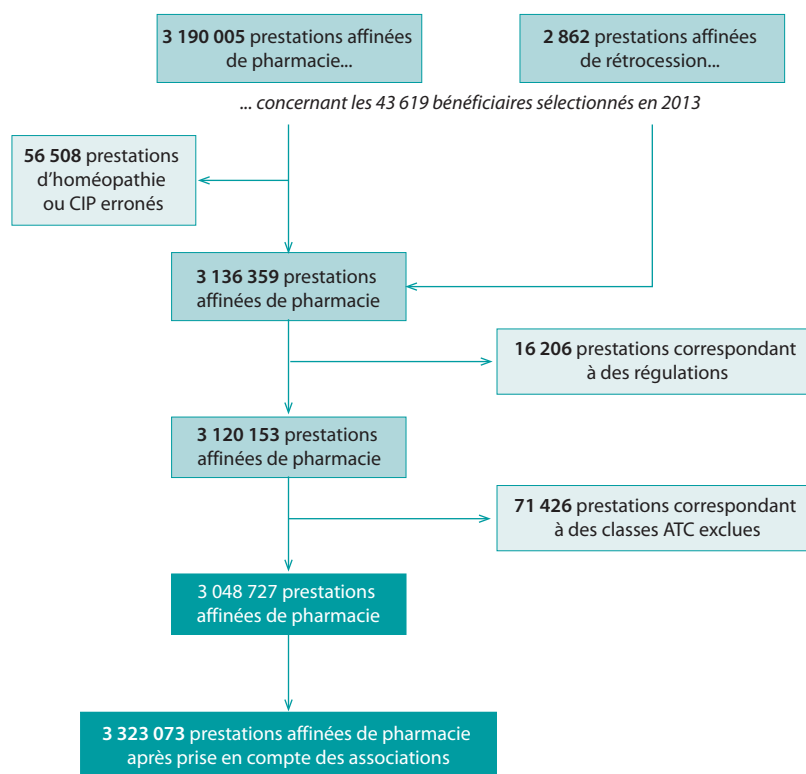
**3 190 005** prestations affinées de pharmacie...

**2 862** prestations affinées de rétrocession...

*... concernant les 43 619 bénéficiaires sélectionnés en 2013*

**56 508** prestations d'homéopathie ou CIP erronés

**3 136 359** prestations affinées de pharmacie

**16 206** prestations correspondant à des régulations

**3 120 153** prestations affinées de pharmacie

**71 426** prestations correspondant à des classes ATC exclues

3 048 727 prestations affinées de pharmacie

**3 323 073** prestations affinées de pharmacie après prise en compte des associations